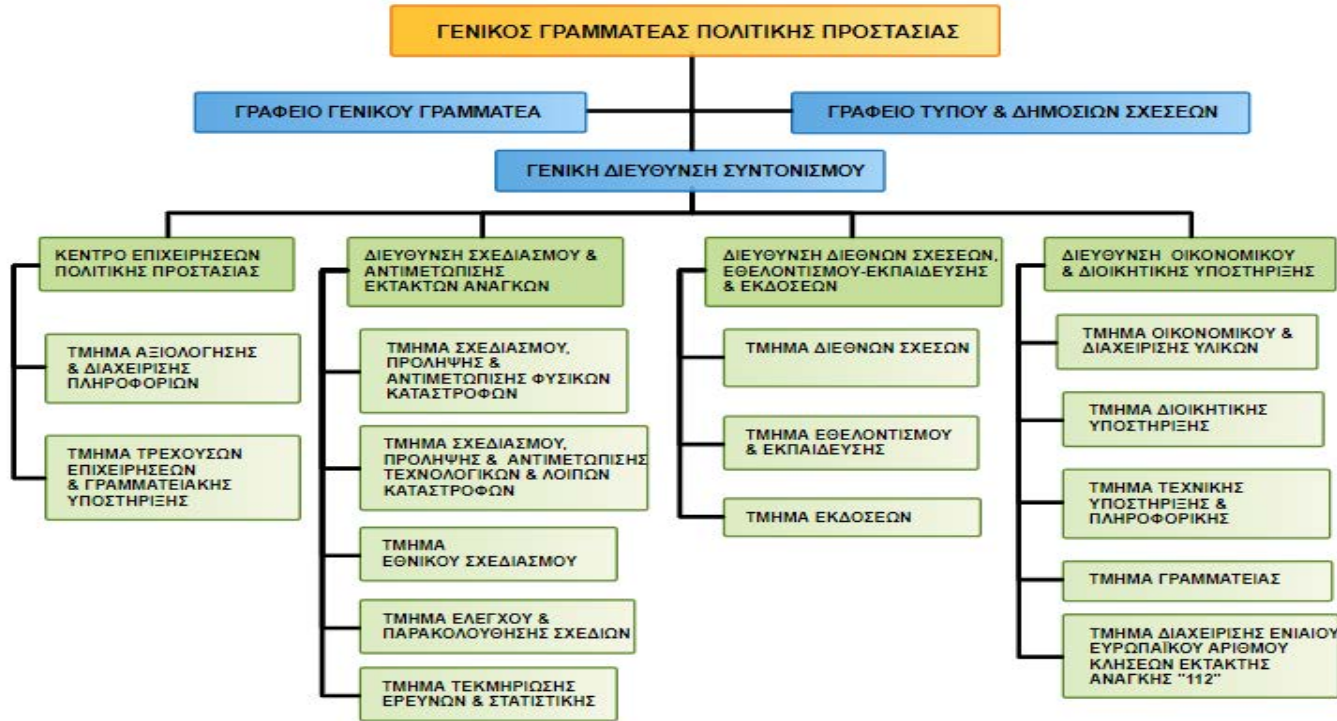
ΓΕΝΙΚΟΣ ΓΡΑΜΜΑΤΕΑΣ ΠΟΛΙΤΙΚΗΣ ΠΡΟΣΤΑΣΙΑΣ

ΓΡΑΦΕΙΟ ΓΕΝΙΚΟΥ ΓΡΑΜΜΑΤΕΑ

ΓΡΑΦΕΙΟ ΤΥΠΟΥ & ΔΗΜΟΣΙΩΝ ΣΧΕΣΕΩΝ

ΓΕΝΙΚΗ ΔΙΕΥΘΥΝΣΗ ΣΥΝΤΟΝΙΣΜΟΥ

ΚΕΝΤΡΟ ΕΠΙΧΕΙΡΗΣΕΩΝ ΠΟΛΙΤΙΚΗΣ ΠΡΟΣΤΑΣΙΑΣ

ΤΜΗΜΑ ΑΞΙΟΛΟΓΗΣΗΣ & ΔΙΑΧΕΙΡΙΣΗΣ ΠΛΗΡΟΦΟΡΙΩΝ

ΤΜΗΜΑ ΤΡΕΧΟΥΣΩΝ ΕΠΙΧΕΙΡΗΣΕΩΝ & ΓΡΑΜΜΑΤΕΙΑΚΗΣ ΥΠΟΣΤΗΡΙΞΗΣ

ΔΙΕΥΘΥΝΣΗ ΣΧΕΔΙΑΣΜΟΥ & ΑΝΤΙΜΕΤΩΠΙΣΗΣ ΕΚΤΑΚΤΩΝ ΑΝΑΓΚΩΝ

ΤΜΗΜΑ ΣΧΕΔΙΑΣΜΟΥ, ΠΡΟΛΗΨΗΣ & ΑΝΤΙΜΕΤΩΠΙΣΗΣ ΦΥΣΙΚΩΝ ΚΑΤΑΣΤΡΟΦΩΝ

ΤΜΗΜΑ ΣΧΕΔΙΑΣΜΟΥ, ΠΡΟΛΗΨΗΣ & ΑΝΤΙΜΕΤΩΠΙΣΗΣ ΤΕΧΝΟΛΟΓΙΚΩΝ & ΛΟΙΠΩΝ ΚΑΤΑΣΤΡΟΦΩΝ

ΤΜΗΜΑ ΕΘΝΙΚΟΥ ΣΧΕΔΙΑΣΜΟΥ

ΤΜΗΜΑ ΕΛΕΓΧΟΥ & ΠΑΡΑΚΟΛΟΥΘΗΣΗΣ ΣΧΕΔΙΩΝ

ΤΜΗΜΑ ΤΕΚΜΗΡΙΩΣΗΣ ΕΡΕΥΝΩΝ & ΣΤΑΤΙΣΤΙΚΗΣ

ΔΙΕΥΘΥΝΣΗ ΔΙΕΘΝΩΝ ΣΧΕΣΕΩΝ, ΕΘΕΛΟΝΤΙΣΜΟΥ-ΕΚΠΑΙΔΕΥΣΗΣ & ΕΚΔΟΣΕΩΝ

ΤΜΗΜΑ ΔΙΕΘΝΩΝ ΣΧΕΣΩΝ

ΤΜΗΜΑ ΕΘΕΛΟΝΤΙΣΜΟΥ & ΕΚΠΑΙΔΕΥΣΗΣ

ΤΜΗΜΑ ΕΚΔΟΣΕΩΝ

ΔΙΕΥΘΥΝΣΗ ΟΙΚΟΝΟΜΙΚΟΥ & ΔΙΟΙΚΗΤΙΚΗΣ ΥΠΟΣΤΗΡΙΞΗΣ

ΤΜΗΜΑ ΟΙΚΟΝΟΜΙΚΟΥ & ΔΙΑΧΕΙΡΙΣΗΣ ΥΛΙΚΩΝ

ΤΜΗΜΑ ΔΙΟΙΚΗΤΙΚΗΣ ΥΠΟΣΤΗΡΙΞΗΣ

ΤΜΗΜΑ ΤΕΧΝΙΚΗΣ ΥΠΟΣΤΗΡΙΞΗΣ & ΠΛΗΡΟΦΟΡΙΚΗΣ

ΤΜΗΜΑ ΓΡΑΜΜΑΤΕΙΑΣ

ΤΜΗΜΑ ΔΙΑΧΕΙΡΙΣΗΣ ΕΝΙΑΙΟΥ ΕΥΡΩΠΑΪΚΟΥ ΑΡΙΘΜΟΥ ΚΛΗΣΕΩΝ ΕΚΤΑΚΤΗΣ ΑΝΑΓΚΗΣ "112"